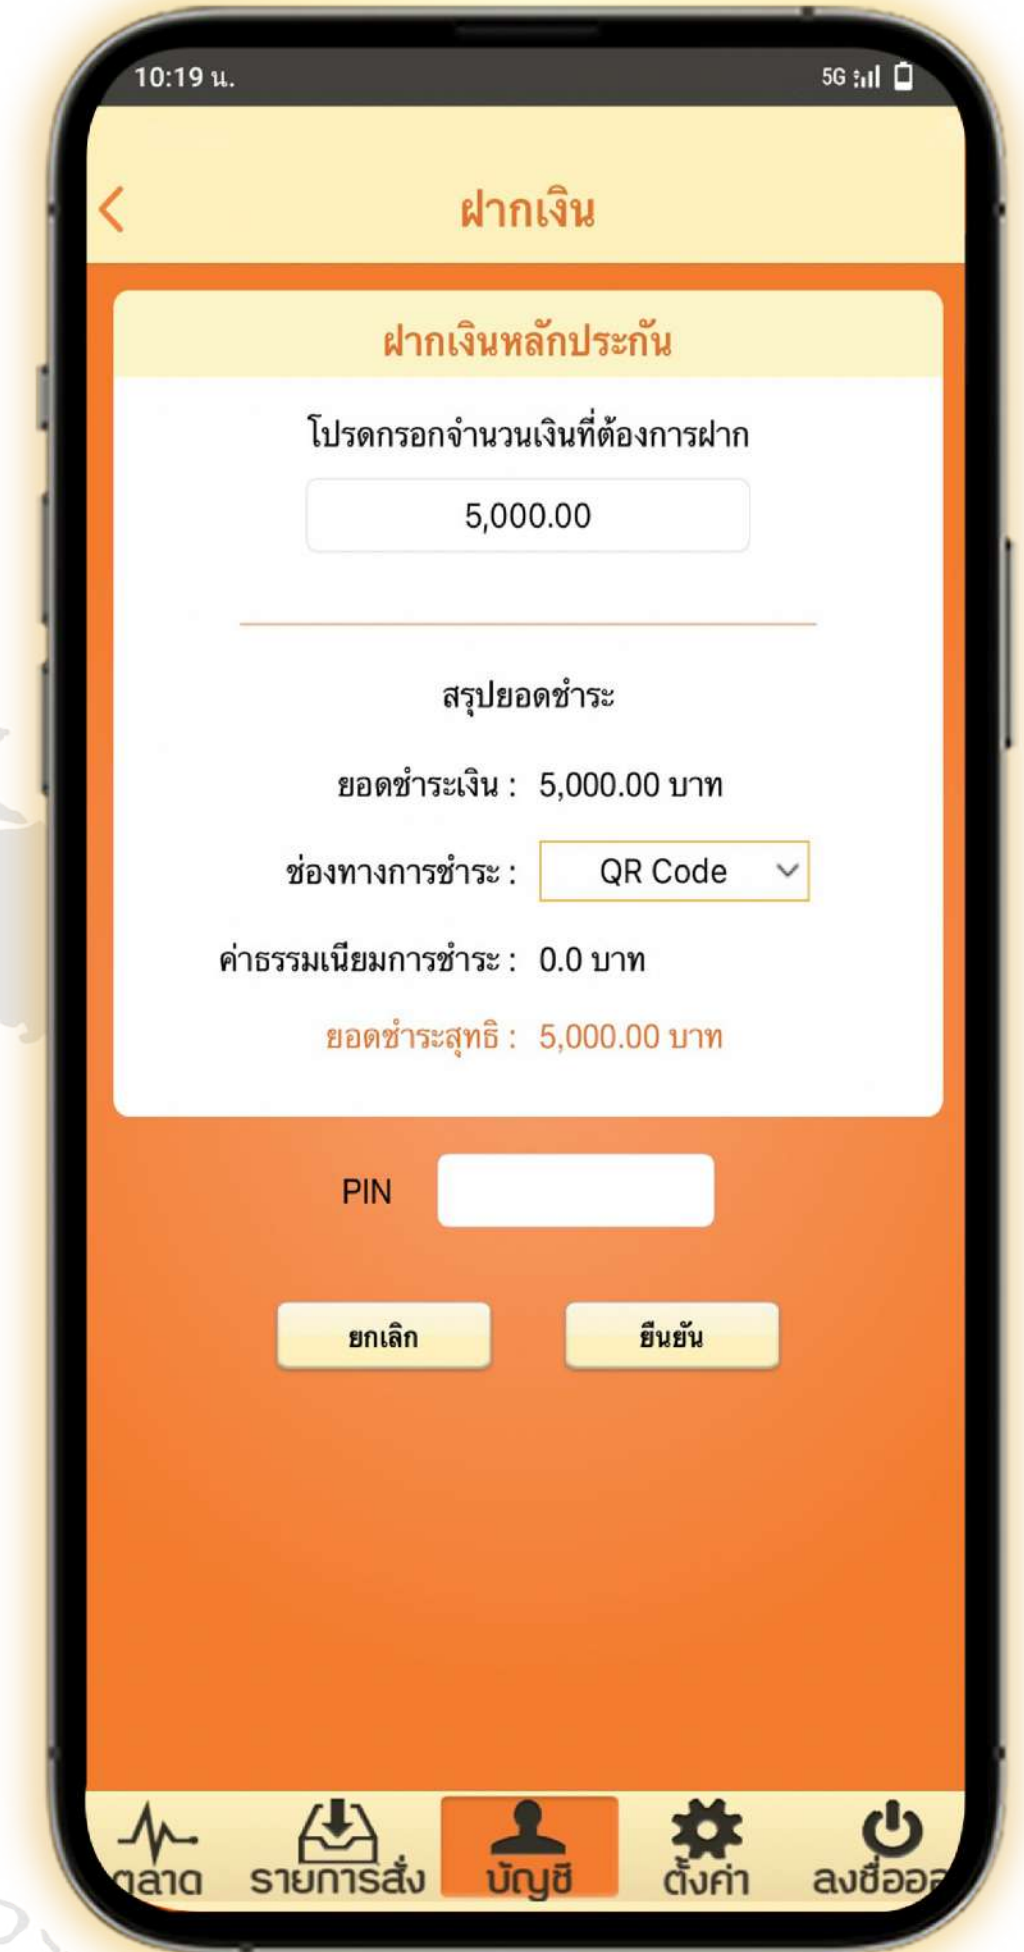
10:19 น.

5G

ฝากเงิน

ฝากเงินหลักประกัน

โปรดกรอกจำนวนเงินที่ต้องการฝาก

5,000.00

สรุปยอดชำระ

ยอดชำระเงิน : 5,000.00 บาท

ช่องทางการชำระ : QR Code

ค่าธรรมเนียมการชำระ : 0.0 บาท

ยอดชำระสุทธิ : 5,000.00 บาท

PIN

ยกเลิก

ยืนยัน

ตลาด รายการสั่ง บัญชี ตั้งค่า ลงชื่ออ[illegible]